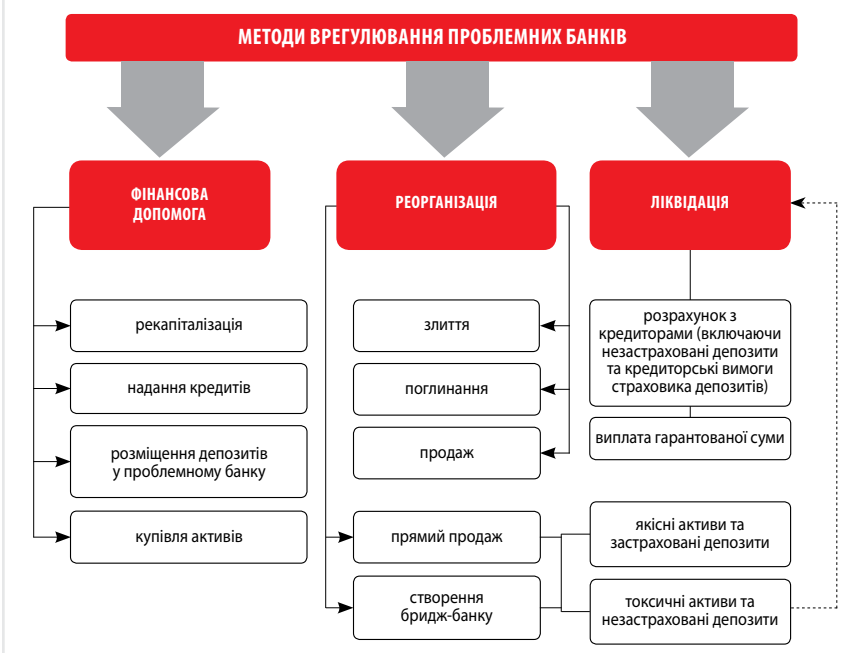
МЕТОДИ ВРЕГУЛЮВАННЯ ПРОБЛЕМНИХ БАНКІВ

ФІНАНСОВА ДОПОМОГА

рекапіталізація

надання кредитів

розміщення депозитів у проблемному банку

купівля активів

РЕОРГАНІЗАЦІЯ

злиття

поглинання

продаж

прямий продаж

створення бридж-банку

ЛІКВІДАЦІЯ

розрахунок з кредиторами (включаючи незастраховані депозити та кредиторські вимоги страховика депозитів)

виплата гарантованої суми

якісні активи та застраховані депозити

токсичні активи та незастраховані депозити